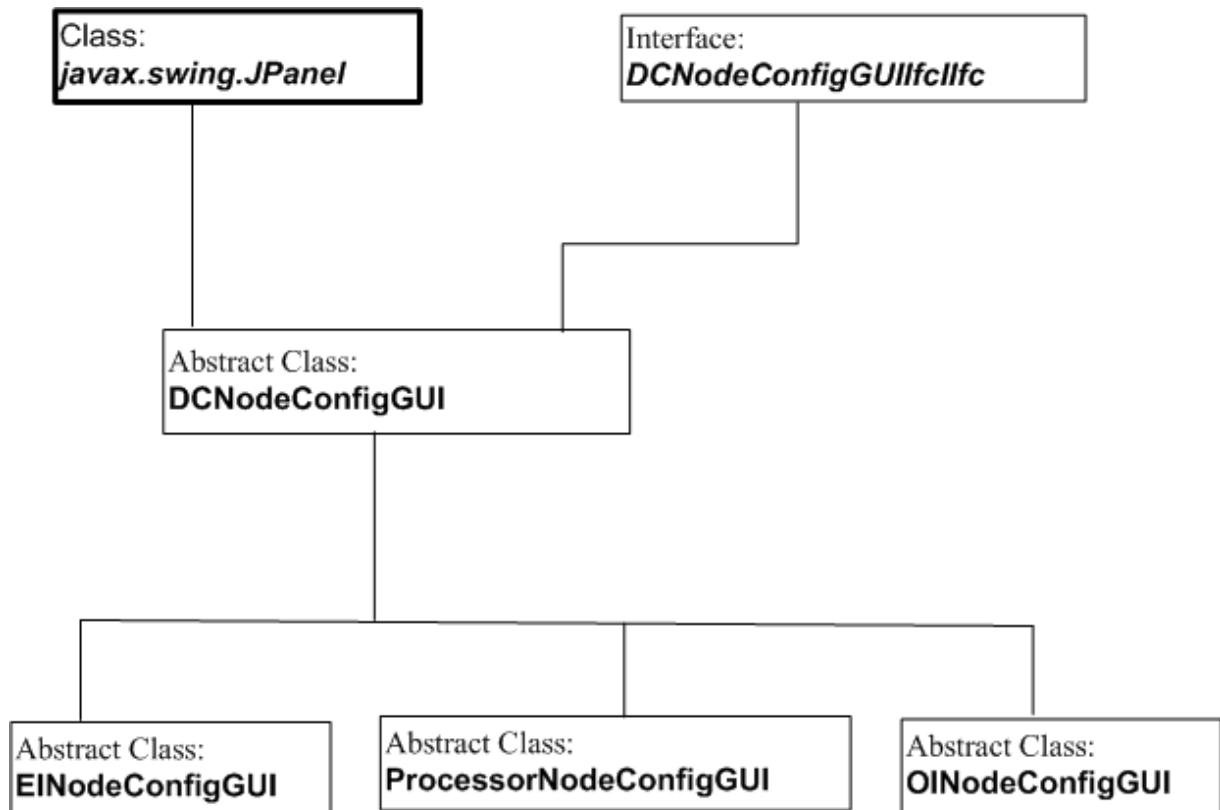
Class:
*javax.swing.JPanel*

Interface:
*DCNodeConfigGUIIfcIIfc*

Abstract Class:
**DCNodeConfigGUI**

Abstract Class:
**EINodeConfigGUI**

Abstract Class:
**ProcessorNodeConfigGUI**

Abstract Class:
**OINodeConfigGUI**